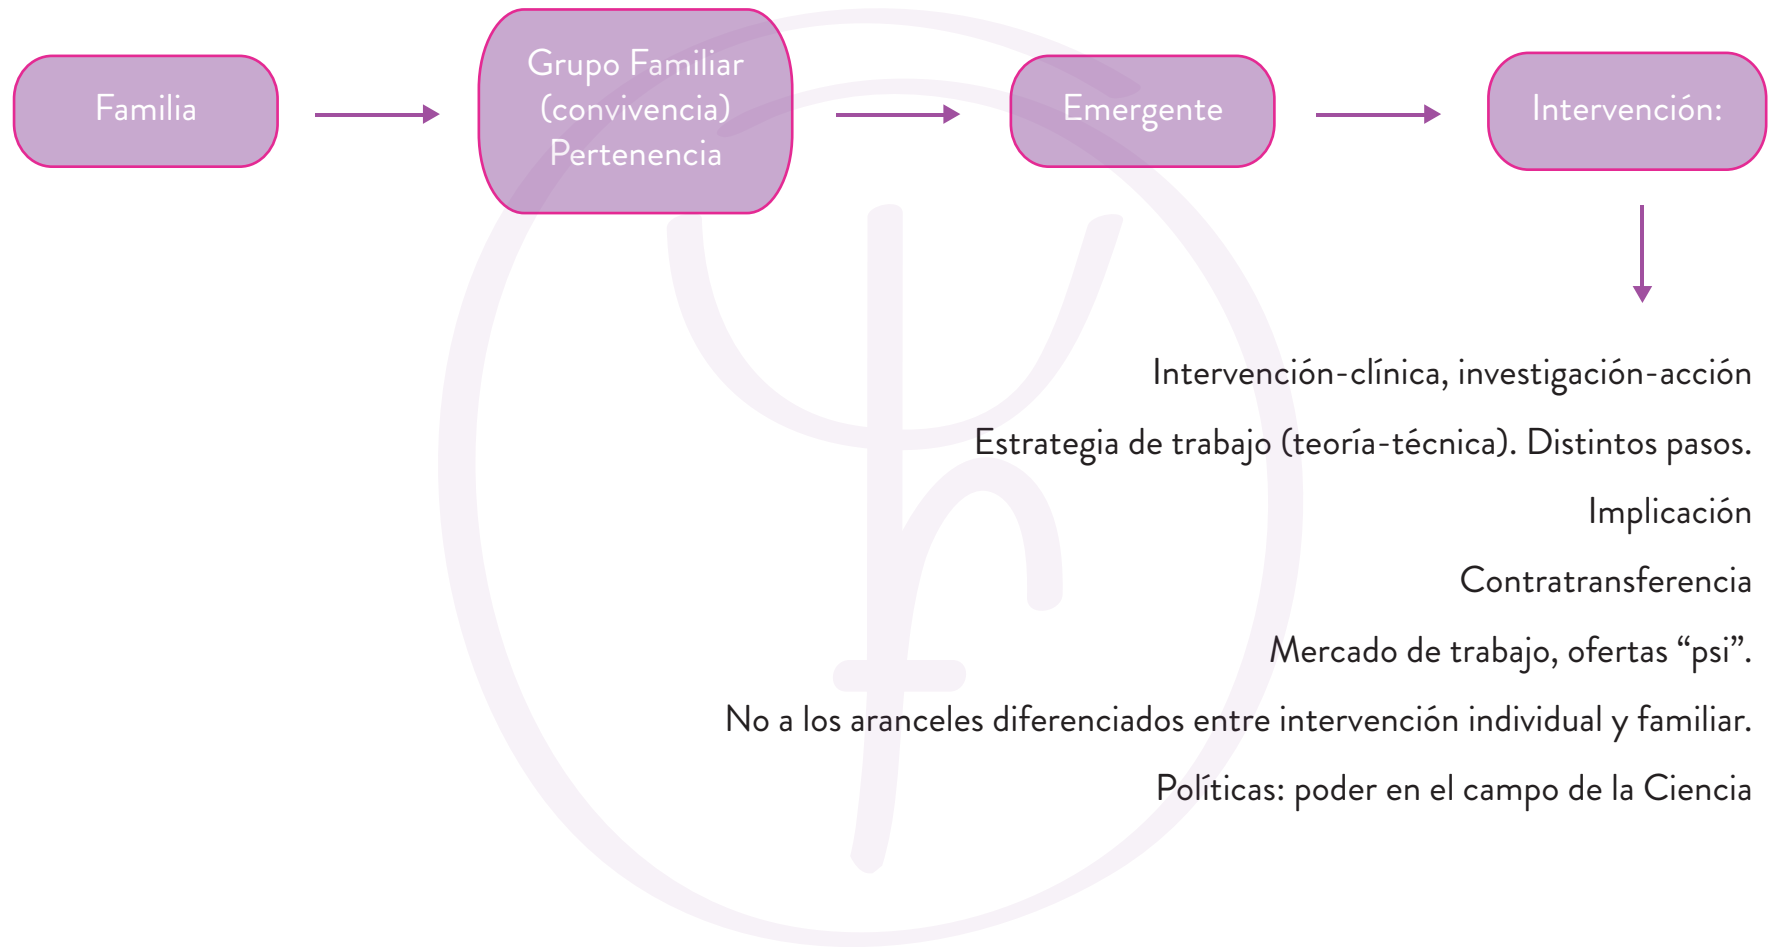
Familia

Grupo Familiar (convivencia) Pertenencia

Emergente

Intervención:

Intervención-clínica, investigación-acción

Estrategia de trabajo (teoría-técnica). Distintos pasos.

Implicación

Contratransferencia

Mercado de trabajo, ofertas “psi”.

No a los aranceles diferenciados entre intervención individual y familiar.

Políticas: poder en el campo de la Ciencia